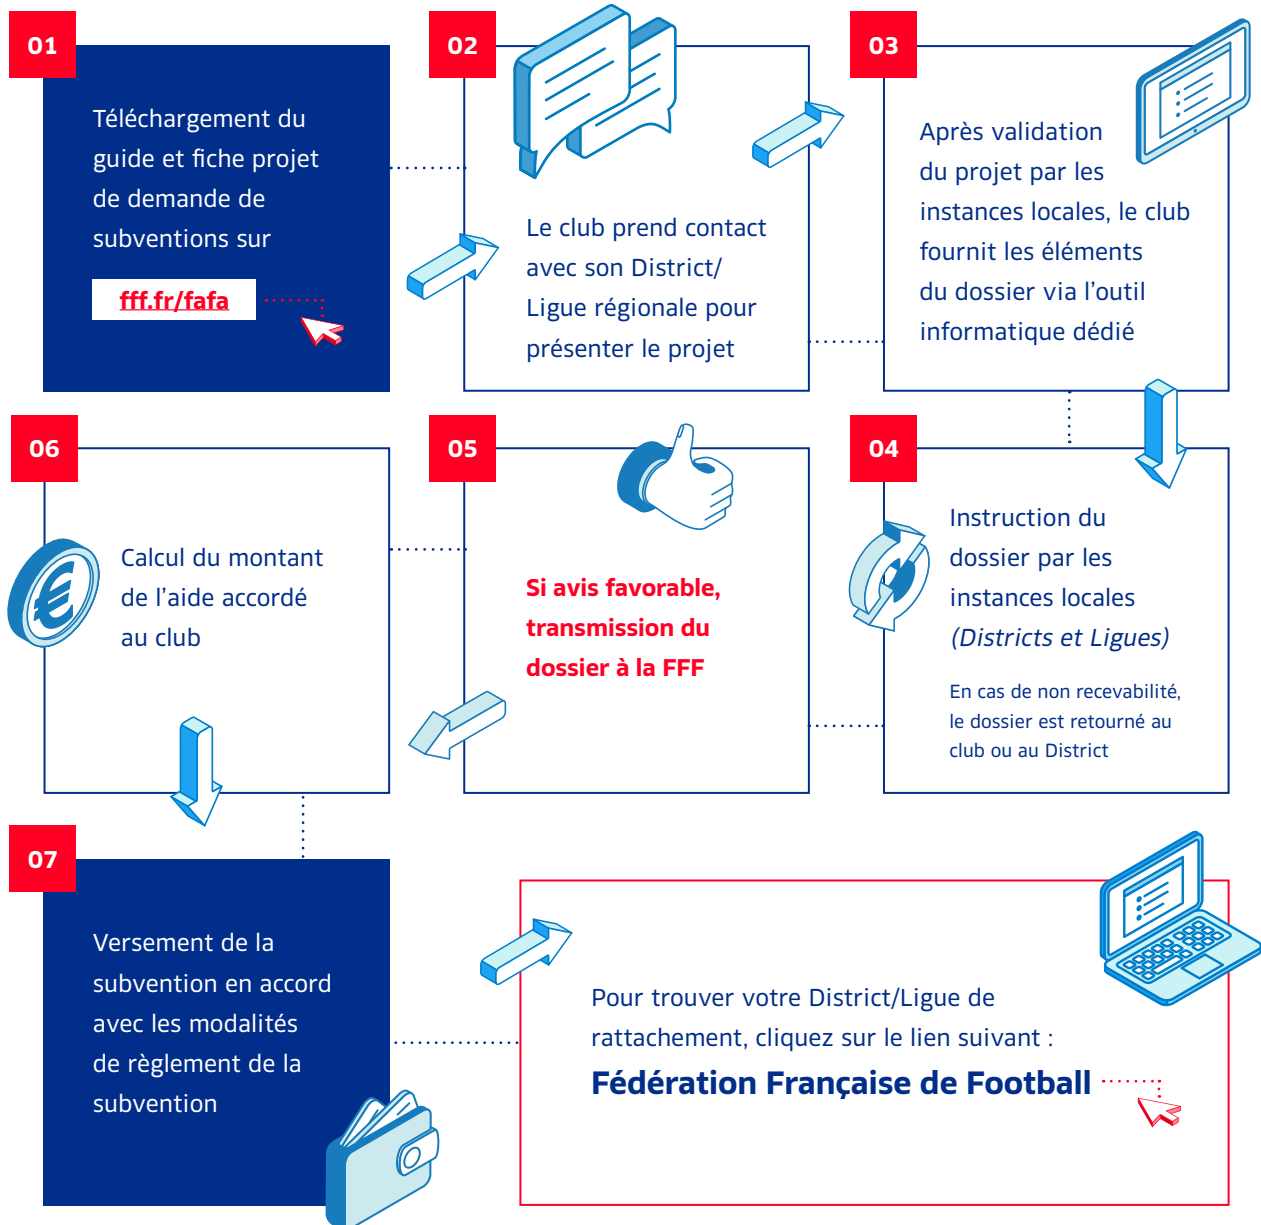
01

Téléchargement du guide et fiche projet de demande de subventions sur

fff.fr/fafa

02

Le club prend contact avec son District/ Ligue régionale pour présenter le projet

03

Après validation du projet par les instances locales, le club fournit les éléments du dossier via l'outil informatique dédié

06

Calcul du montant de l'aide accordé au club

05

Si avis favorable, transmission du dossier à la FFF

04

Instruction du dossier par les instances locales (Districts et Ligues)

En cas de non recevabilité, le dossier est retourné au club ou au District

07

Versement de la subvention en accord avec les modalités de règlement de la subvention

Pour trouver votre District/Ligue de rattachement, cliquez sur le lien suivant :

Fédération Française de Football